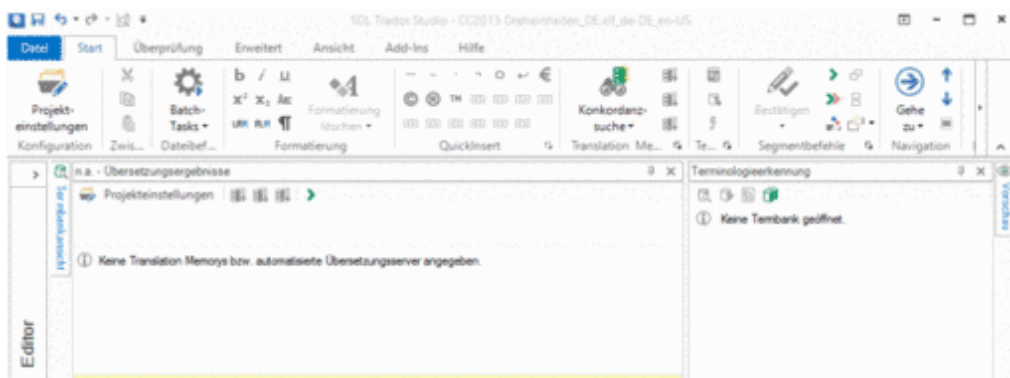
SDL Trados Studio - CC2015 Dreheinheiten_DE.sdlxliff_de-DE_en-US

Datei Start Überprüfung Erweitert Ansicht Add-Ins Hilfe

Projekteinstellungen
Konfiguration
Zwis...
Batch-Tasks
Dateibef...
b / u
$x^2$ $x_2$
Formatierung löschen
Formatierung
QuickInsert
Konkordanzsuche
Translation Me...
Te...
Bestätigen
Segmentbefehle
Gehe zu
Navigation

Editor

n.a. - Übersetzungsergebnisse
Projekteinstellungen
Termbankansicht
Keine Translation Memorys bzw. automatisierte Übersetzungsserver angegeben.

Terminologieerkennung
Keine Termbank geöffnet.

Vorschau